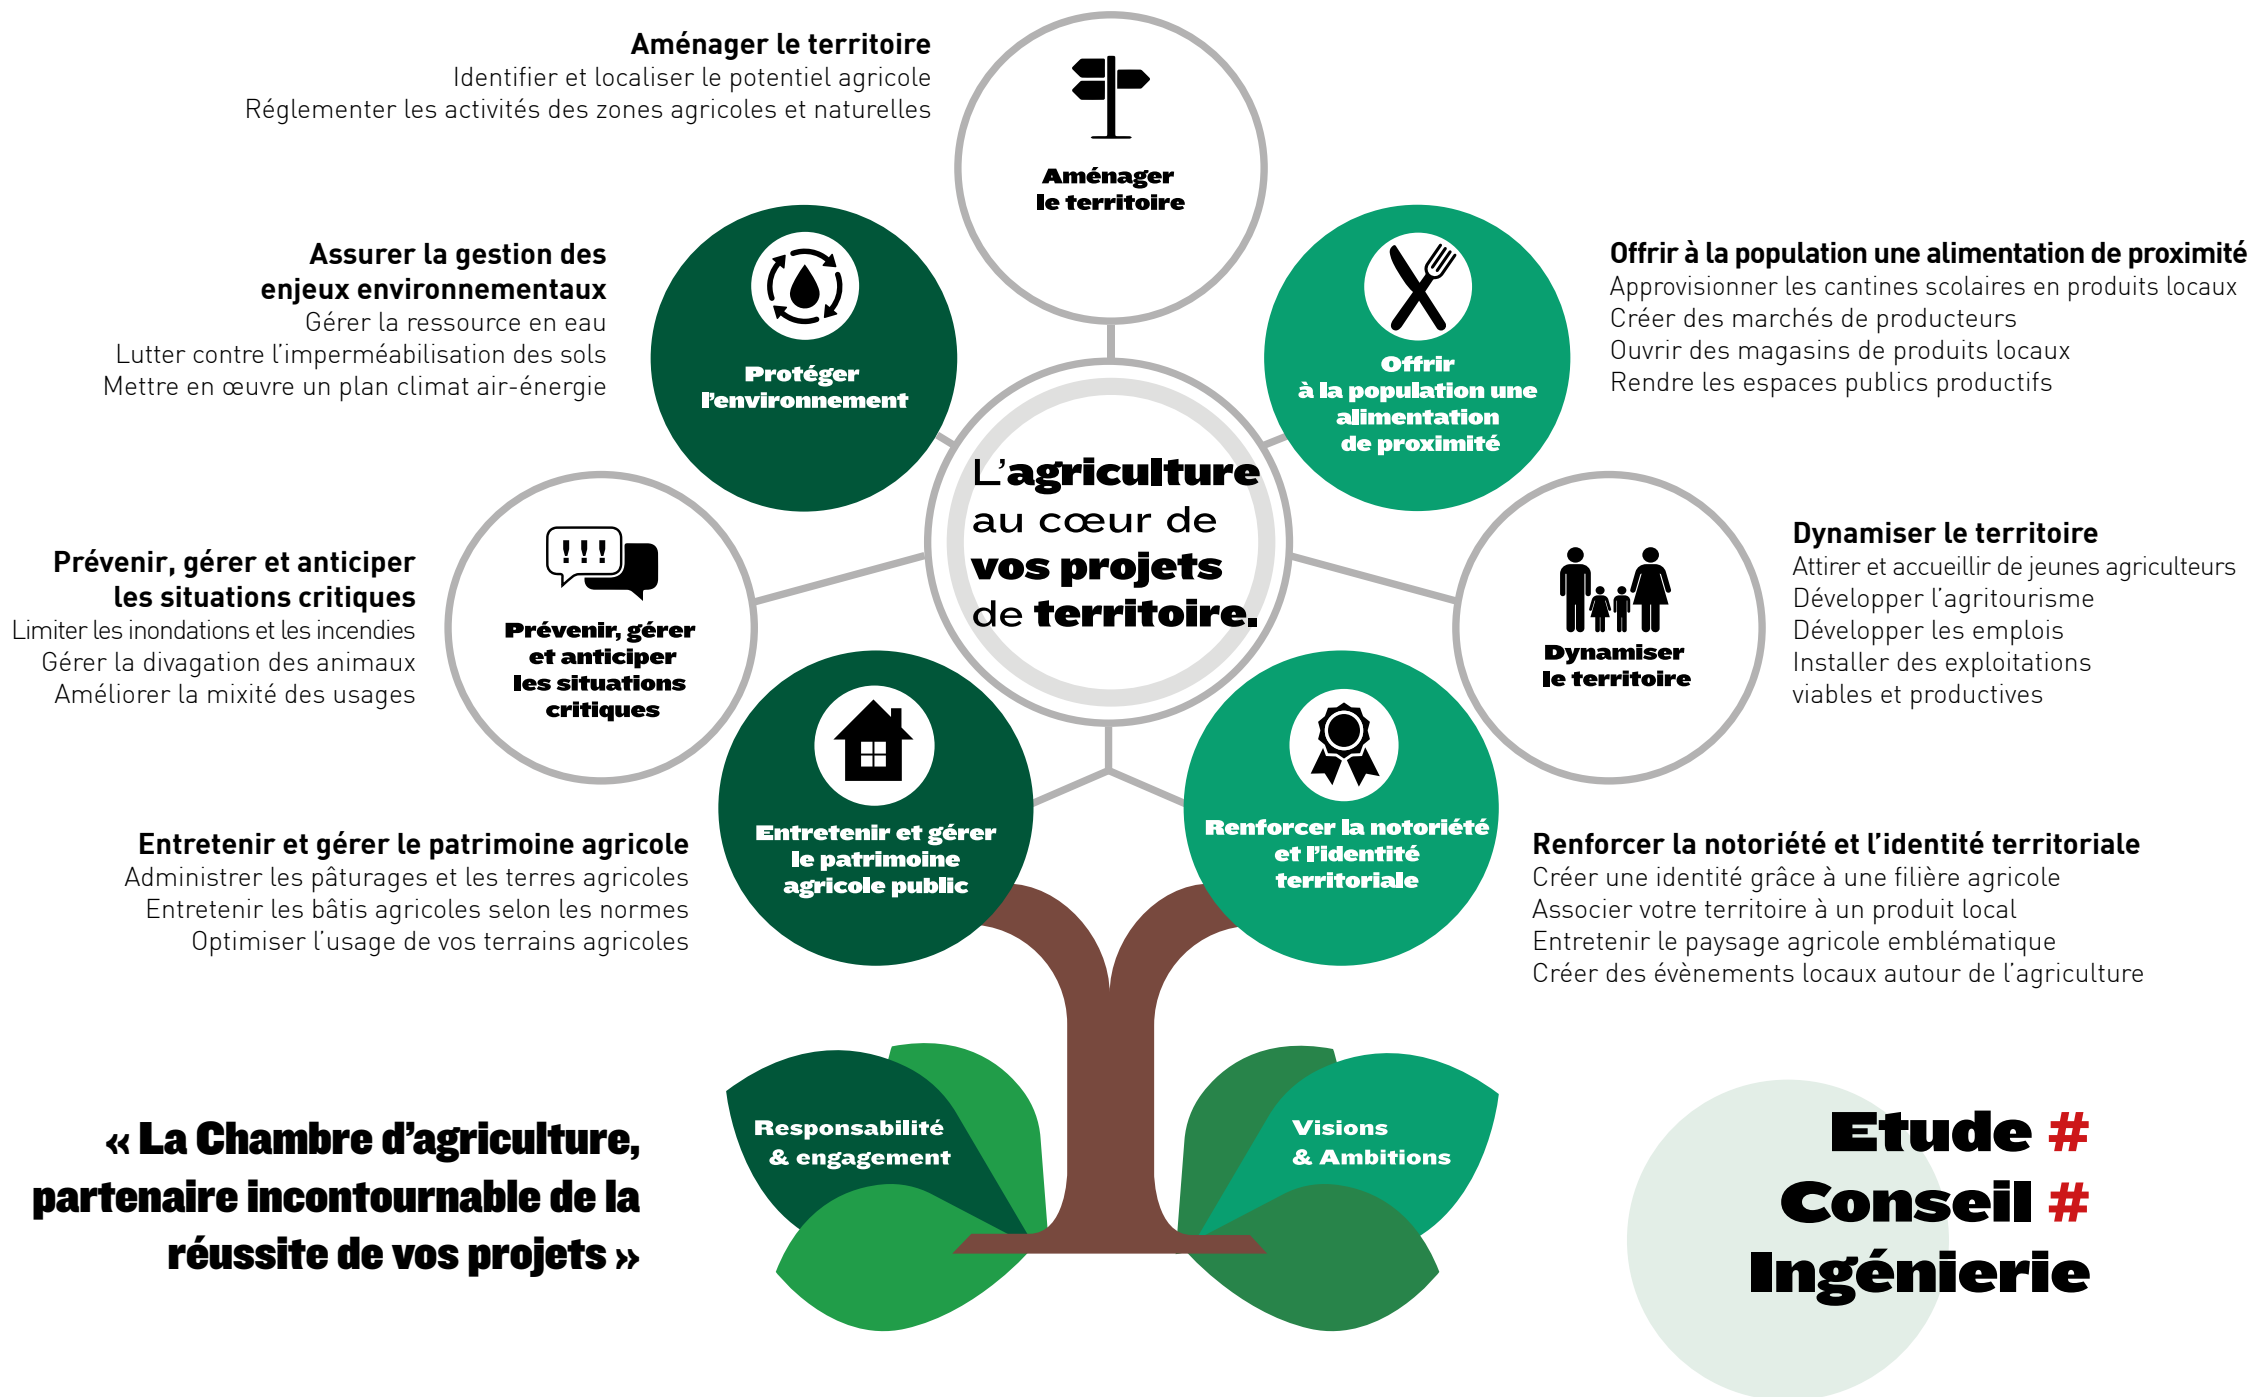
Aménager le territoire
Identifier et localiser le potentiel agricole
Réglementer les activités des zones agricoles et naturelles

Aménager le territoire

Assurer la gestion des enjeux environnementaux
Gérer la ressource en eau
Lutter contre l'imperméabilisation des sols
Mettre en œuvre un plan climat air-énergie

Protéger l'environnement

Offrir à la population une alimentation de proximité

Offrir à la population une alimentation de proximité
Approvisionner les cantines scolaires en produits locaux
Créer des marchés de producteurs
Ouvrir des magasins de produits locaux
Rendre les espaces publics productifs

L'agriculture au cœur de vos projets de territoire.

Prévenir, gérer et anticiper les situations critiques
Limiter les inondations et les incendies
Gérer la divagation des animaux
Améliorer la mixité des usages

!!!

Prévenir, gérer et anticiper les situations critiques

Dynamiser le territoire

Dynamiser le territoire
Attirer et accueillir de jeunes agriculteurs
Développer l'agritourisme
Développer les emplois
Installer des exploitations viables et productives

Entretenir et gérer le patrimoine agricole public

Renforcer la notoriété et l'identité territoriale

Entretenir et gérer le patrimoine agricole
Administrer les pâturages et les terres agricoles
Entretenir les bâtis agricoles selon les normes
Optimiser l'usage de vos terrains agricoles

Renforcer la notoriété et l'identité territoriale
Créer une identité grâce à une filière agricole
Associer votre territoire à un produit local
Entretenir le paysage agricole emblématique
Créer des évènements locaux autour de l'agriculture

Responsabilité & engagement

Visions & Ambitions

« La Chambre d'agriculture, partenaire incontournable de la réussite de vos projets »

Etude #
Conseil #
Ingénierie